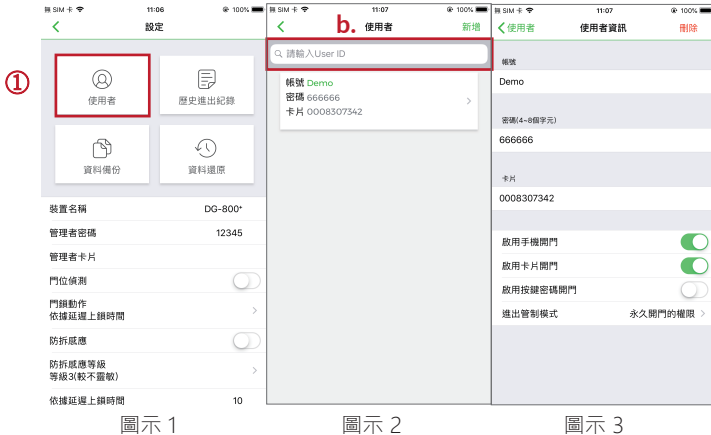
①

無 SIM 卡 11:06 100%

設定

使用者

歷史進出紀錄

資料備份

資料還原

裝置名稱 DG-800*

管理者密碼 12345

管理者卡片

門位偵測

門鎖動作
依據延遲上鎖時間

防拆感應

防拆感應等級
等級3(較不靈敏)

依據延遲上鎖時間 10

圖示 1

無 SIM 卡 11:07 100%

b. 使用者 新增

請輸入User ID

帳號 Demo
密碼 666666
卡片 0008307342

圖示 2

無 SIM 卡 11:07 100%

使用者 使用者資訊 刪除

帳號

Demo

密碼(4~8個字元)

666666

卡片

0008307342

啟用手機開門

啟用卡片開門

啟用按鍵密碼開門

進出管制模式 永久開門的權限

圖示 3